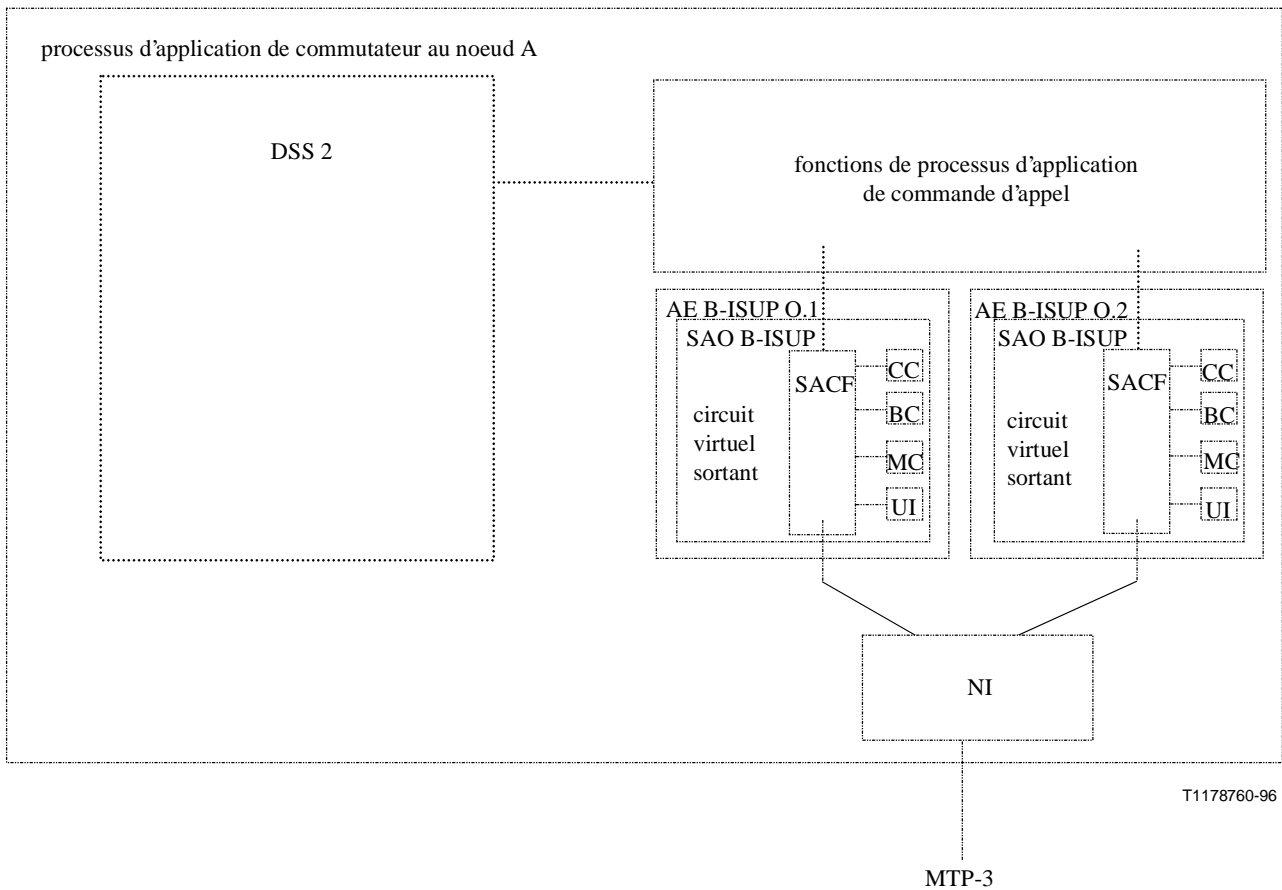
processus d'application de commutateur au noeud A

DSS 2

fonctions de processus d'application de commande d'appel

AE B-ISUP O.1

SAO B-ISUP

SACF

CC

BC

MC

UI

circuit virtuel sortant

AE B-ISUP O.2

SAO B-ISUP

SACF

CC

BC

MC

UI

circuit virtuel sortant

NI

T1178760-96

MTP-3